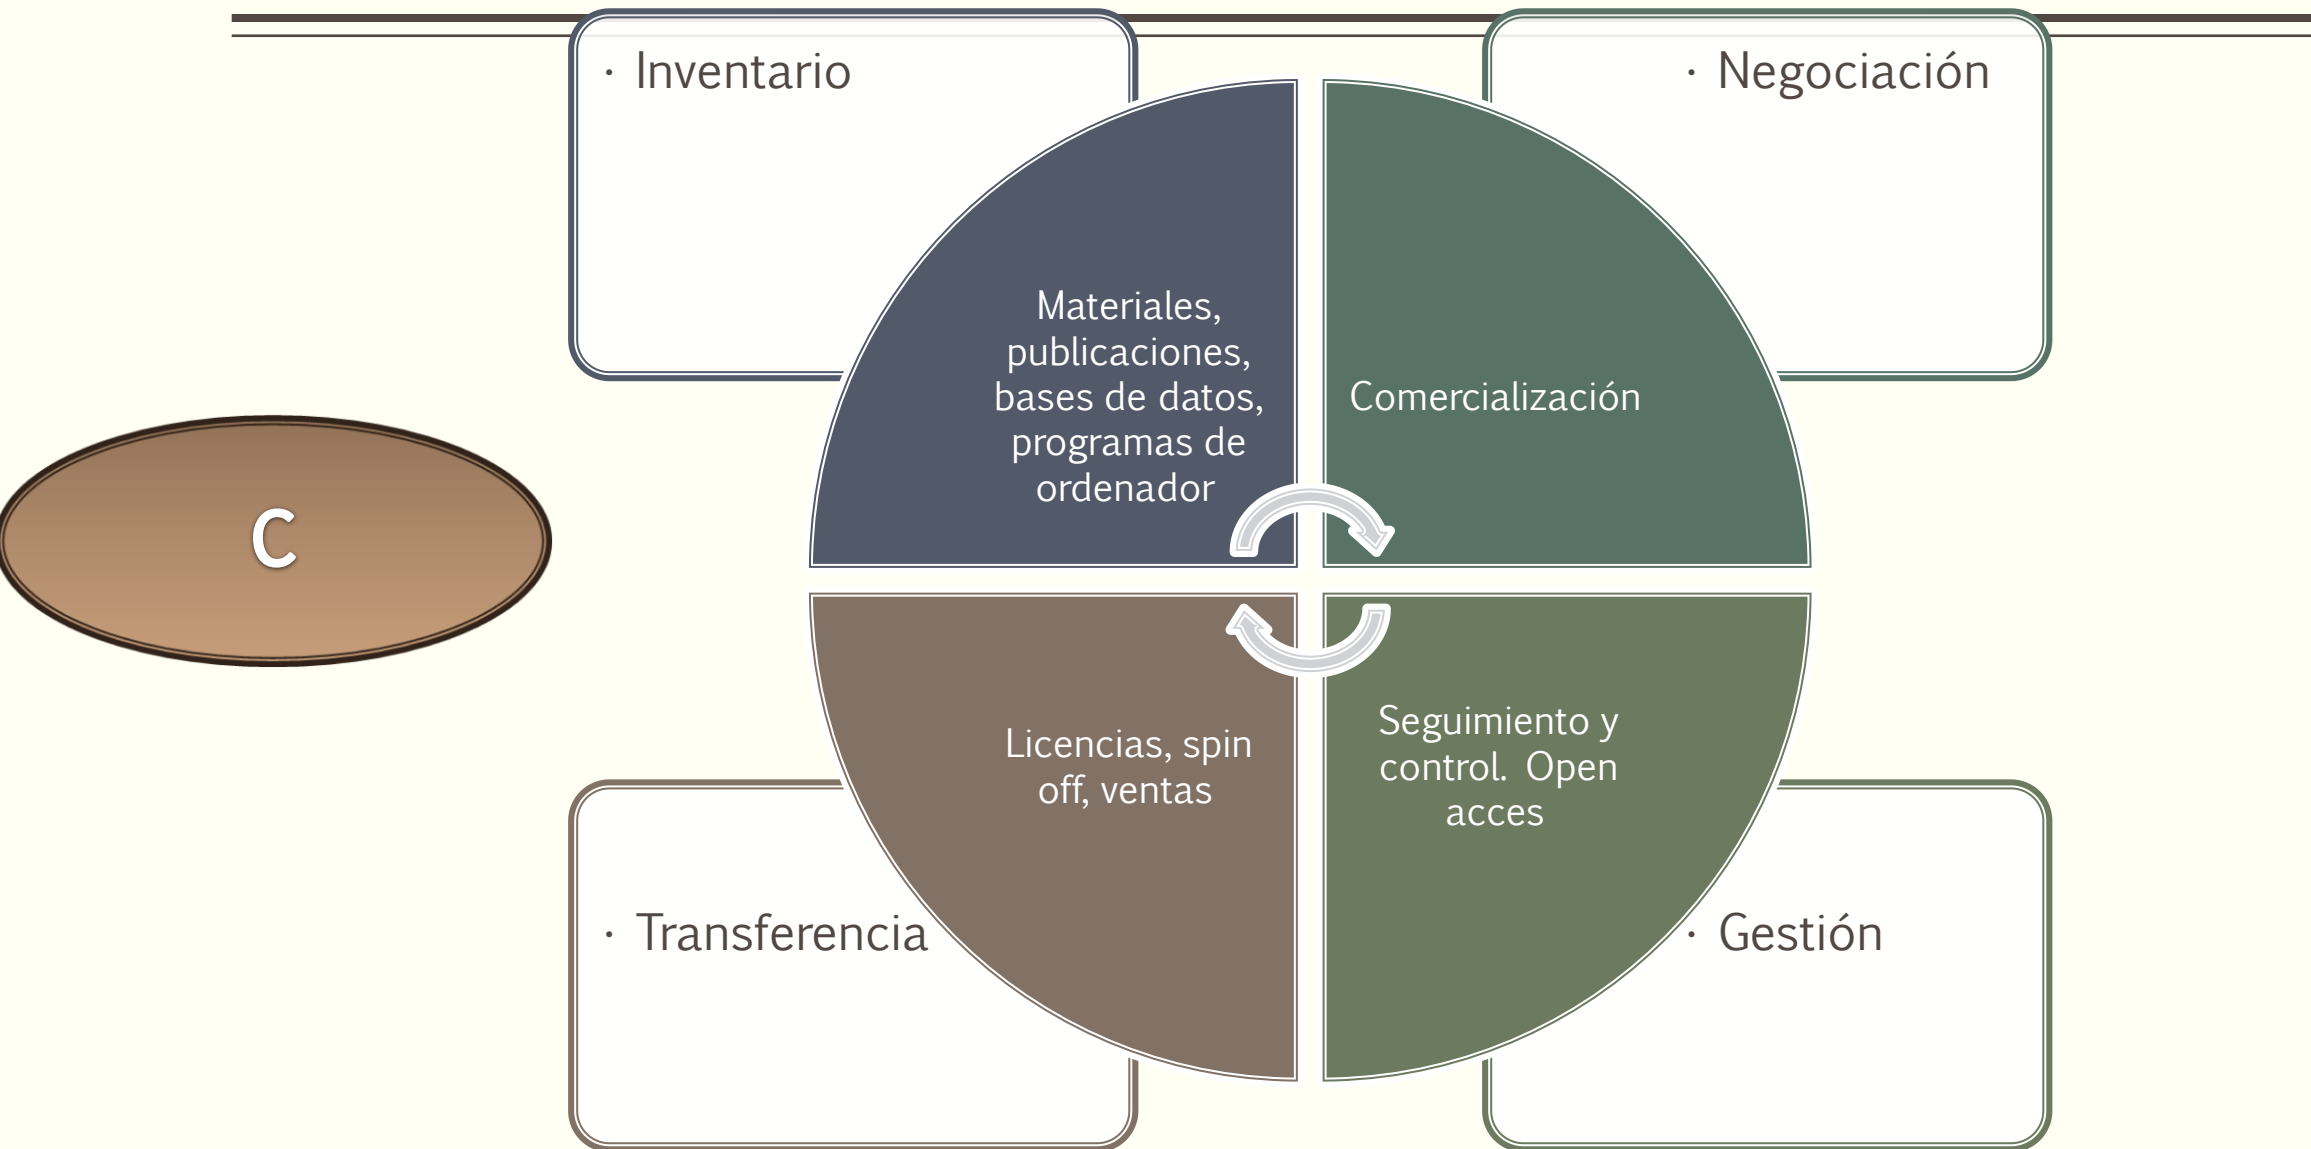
C

· Inventario

· Negociación

Materiales, publicaciones, bases de datos, programas de ordenador

Comercialización

Licencias, spin off, ventas

Seguimiento y control. Open acces

· Transferencia

· Gestión